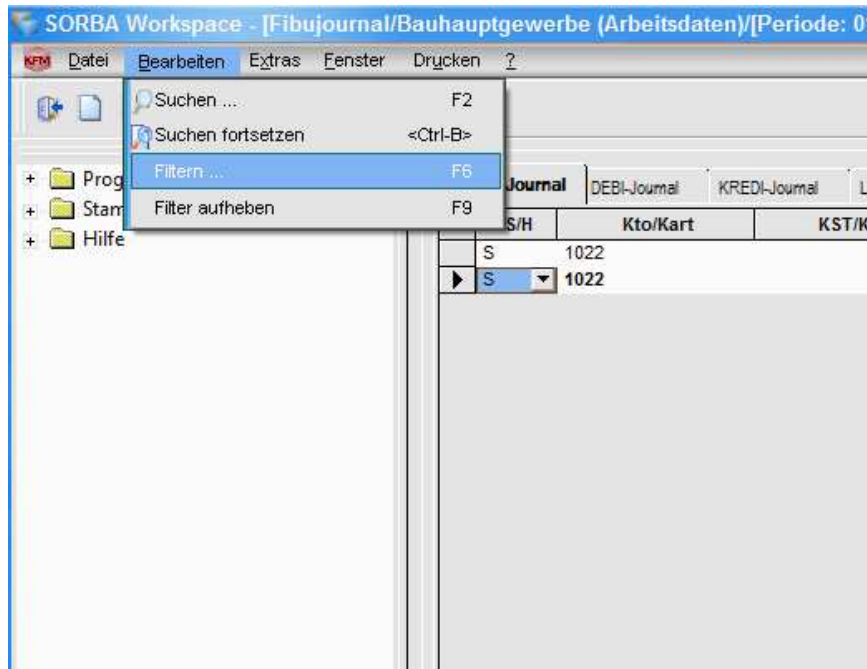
SORBA Workspace - [Fibujournal/Bauhauptgewerbe (Arbeitsdaten)/[Periode: 0

KFM Datei Bearbeiten Extras Fenster Drucken ?

Suchen ... F2
Suchen fortsetzen <Ctrl-B>
Filtern ... F6
Filter aufheben F9

Prog
Stam
Hilfe

Journal DEBI-Journal KREDI-Journal L

| S/H | Kto/Kart | KST/K |
|---|---|---|
| S | 1022 | |
| S | 1022 | |